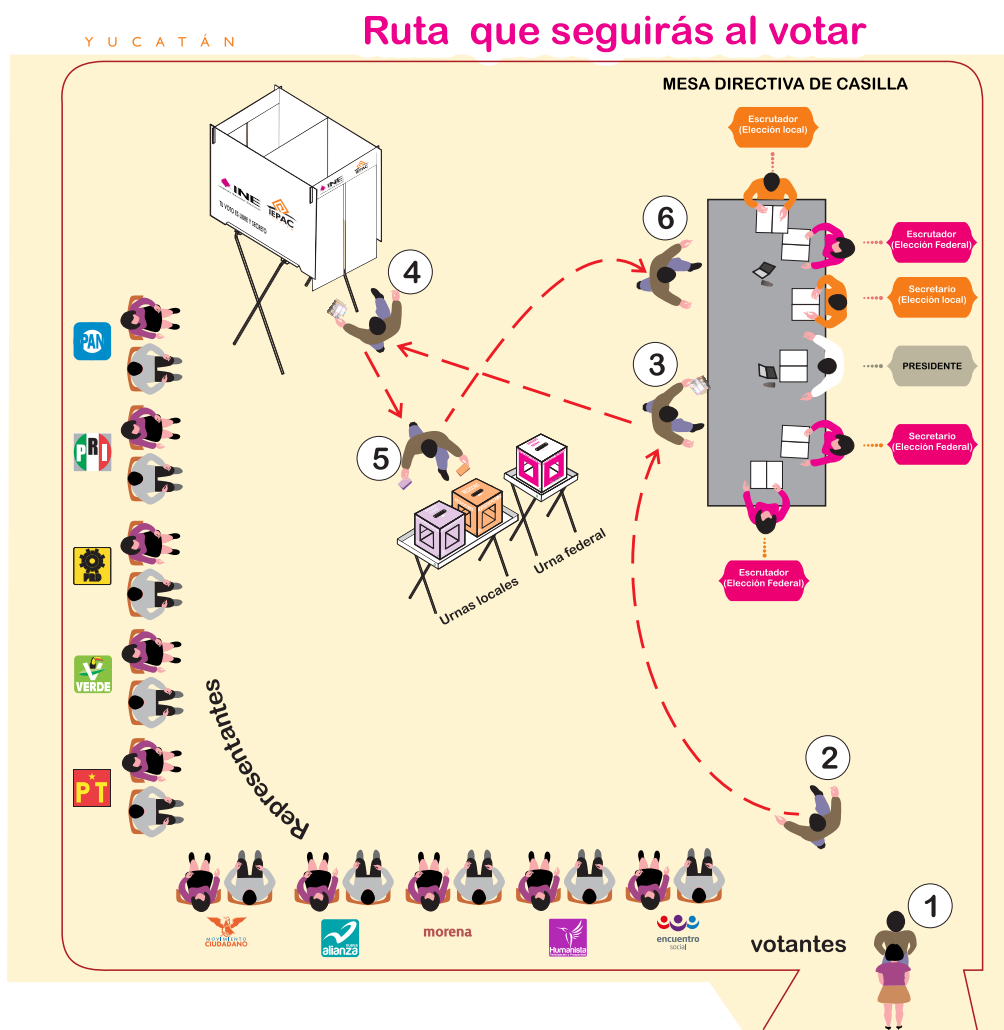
YUCATÁN

Ruta que seguirás al votar

MESA DIRECTIVA DE CASILLA

INE

IEPAC

TU VOTO ES LIBRE Y SECRETO

Escrutador (Elección local)

6

Escrutador (Elección Federal)

4

Secretario (Elección local)

PAN

3

PRESIDENTE

PRI

5

Secretario (Elección Federal)

PRD

Urna federal

Urnas locales

Escrutador (Elección Federal)

VERDE

Representantes

2

PT

MOVIMIENTO CIUDADANO

NUEVA alianza

morena

Humanista

encuentro social

1

votantes